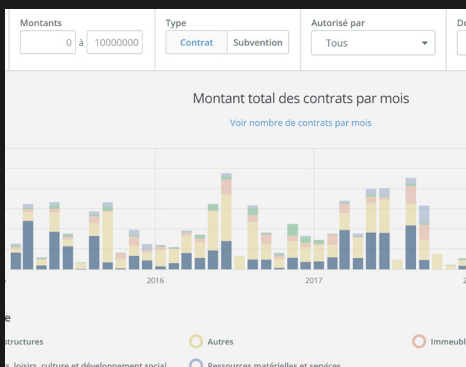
Montants
0 à 10000000

Type
Contrat Subvention

Autorisé par
Tous

De

Montant total des contrats par mois

Voir nombre de contrats par mois

2016
2017
2

e
structures
Autres
Immeubl
, loisirs, culture et développement social
Ressources matérielles et services